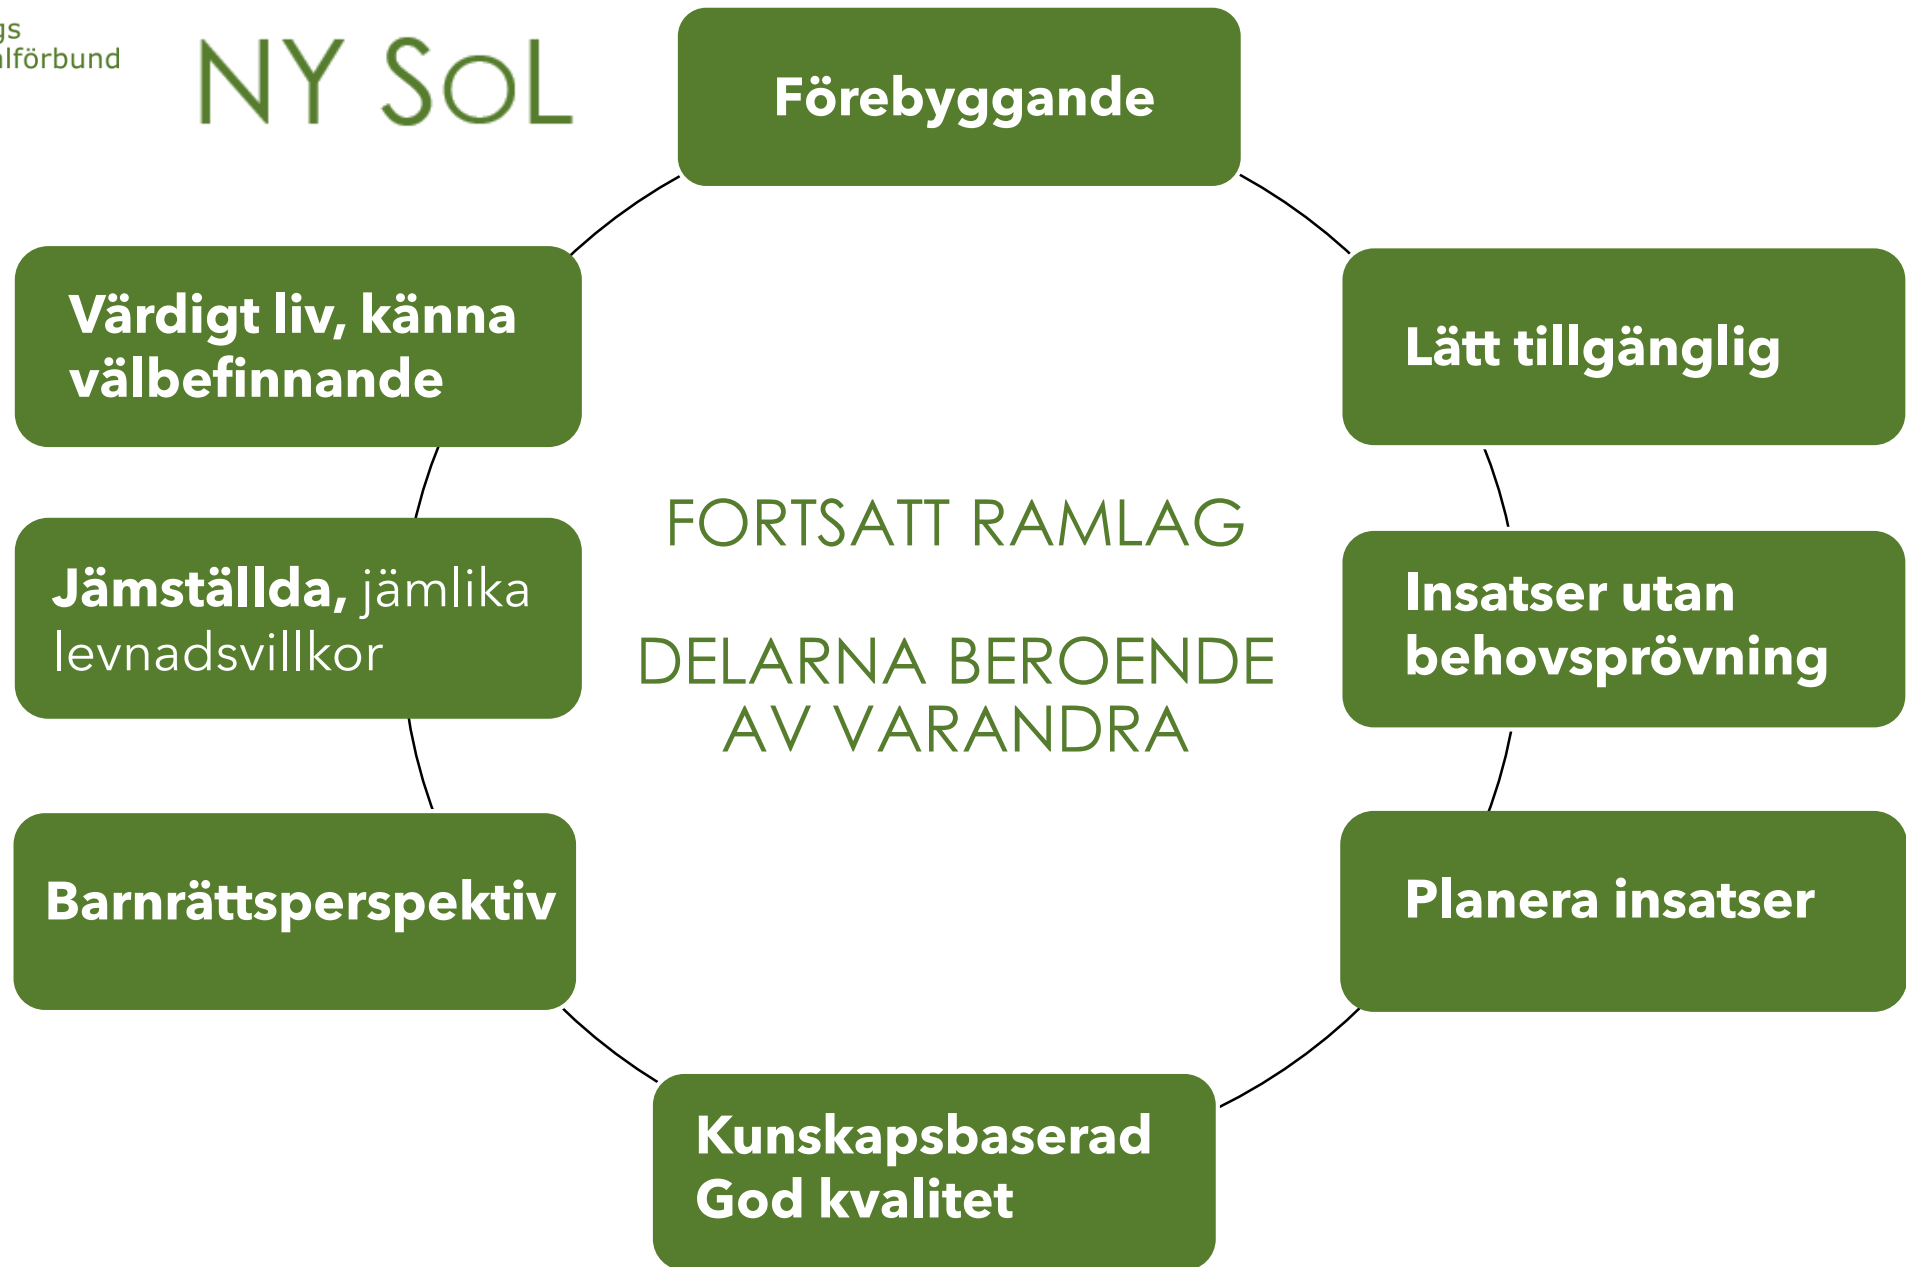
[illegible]gs
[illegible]lförbund

NY SoL

Förebyggande

Lätt tillgänglig

Insatser utan behovsprövning

Planera insatser

Kunskapsbaserad
God kvalitet

Barnrättsperspektiv

Jämställda, jämlika levnadsvillkor

Värdigt liv, känna välbefinnande

FORTSATT RAMLAG

DELARNA BEROENDE AV VARANDRA